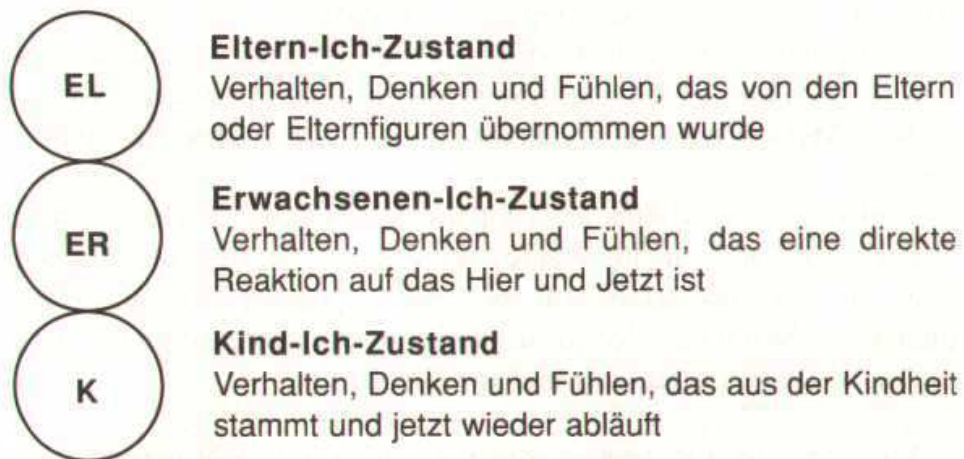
EL

Eltern-Ich-Zustand
Verhalten, Denken und Fühlen, das von den Eltern oder Elternfiguren übernommen wurde

ER

Erwachsenen-Ich-Zustand
Verhalten, Denken und Fühlen, das eine direkte Reaktion auf das Hier und Jetzt ist

K

Kind-Ich-Zustand
Verhalten, Denken und Fühlen, das aus der Kindheit stammt und jetzt wieder abläuft